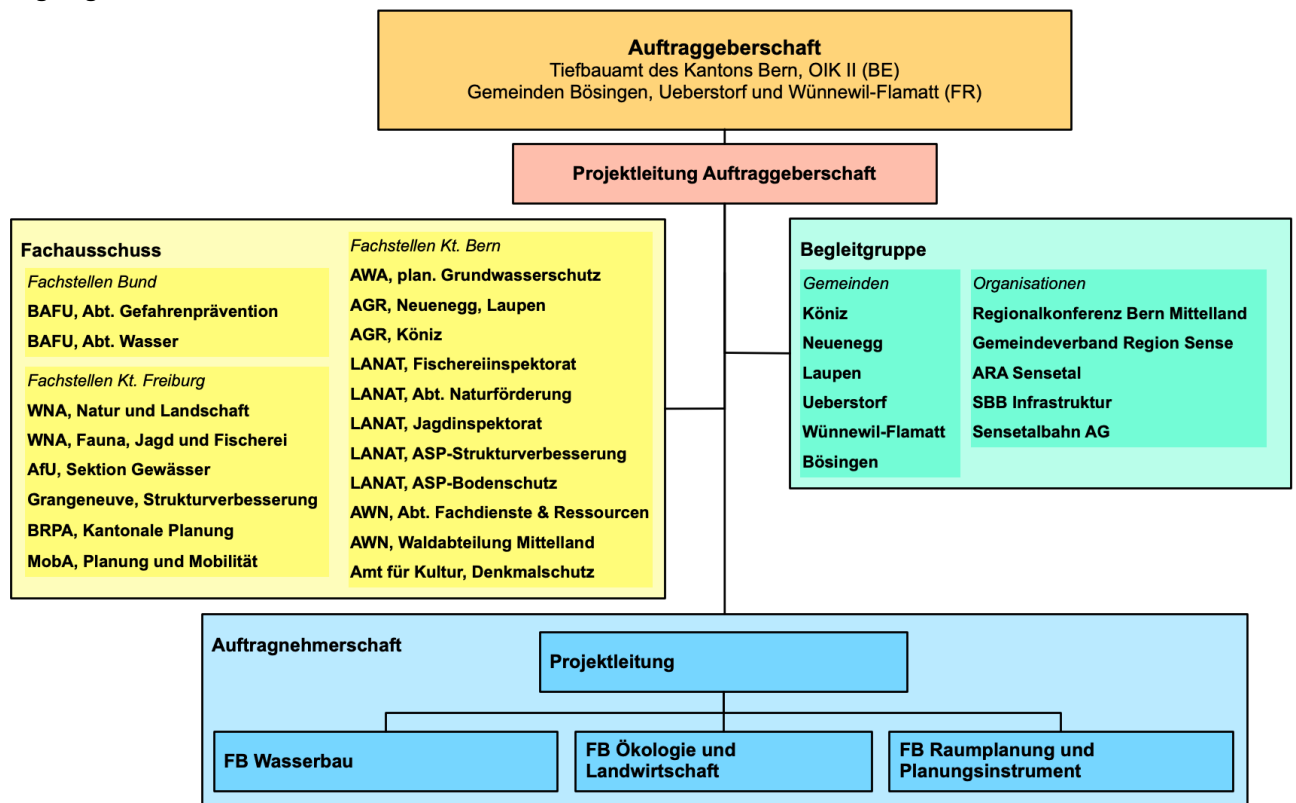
Auftraggeberschaft
Tiefbauamt des Kantons Bern, OIK II (BE)
Gemeinden Bösingen, Ueberstorf und Wünnewil-Flamatt (FR)

Projektleitung Auftraggeberschaft

Fachausschuss

Fachstellen Bund
BAFU, Abt. Gefahrenprävention
BAFU, Abt. Wasser

Fachstellen Kt. Freiburg
WNA, Natur und Landschaft
WNA, Fauna, Jagd und Fischerei
AfU, Sektion Gewässer
Grangeneuve, Strukturverbesserung
BRPA, Kantonale Planung
MobA, Planung und Mobilität

Fachstellen Kt. Bern
AWA, plan. Grundwasserschutz
AGR, Neuenegg, Laupen
AGR, Köniz
LANAT, Fischereiinspektorat
LANAT, Abt. Naturförderung
LANAT, Jagdinspektorat
LANAT, ASP-Strukturverbesserung
LANAT, ASP-Bodenschutz
AWN, Abt. Fachdienste & Ressourcen
AWN, Waldabteilung Mittelland
Amt für Kultur, Denkmalschutz

Begleitgruppe

Gemeinden
Köniz
Neuenegg
Laupen
Ueberstorf
Wünnewil-Flamatt
Bösingen

Organisationen
Regionalkonferenz Bern Mittelland
Gemeindeverband Region Sense
ARA Sensetal
SBB Infrastruktur
Sensetalbahn AG

Auftragnehmerschaft

Projektleitung

FB Wasserbau

FB Ökologie und Landwirtschaft

FB Raumplanung und Planungsinstrument